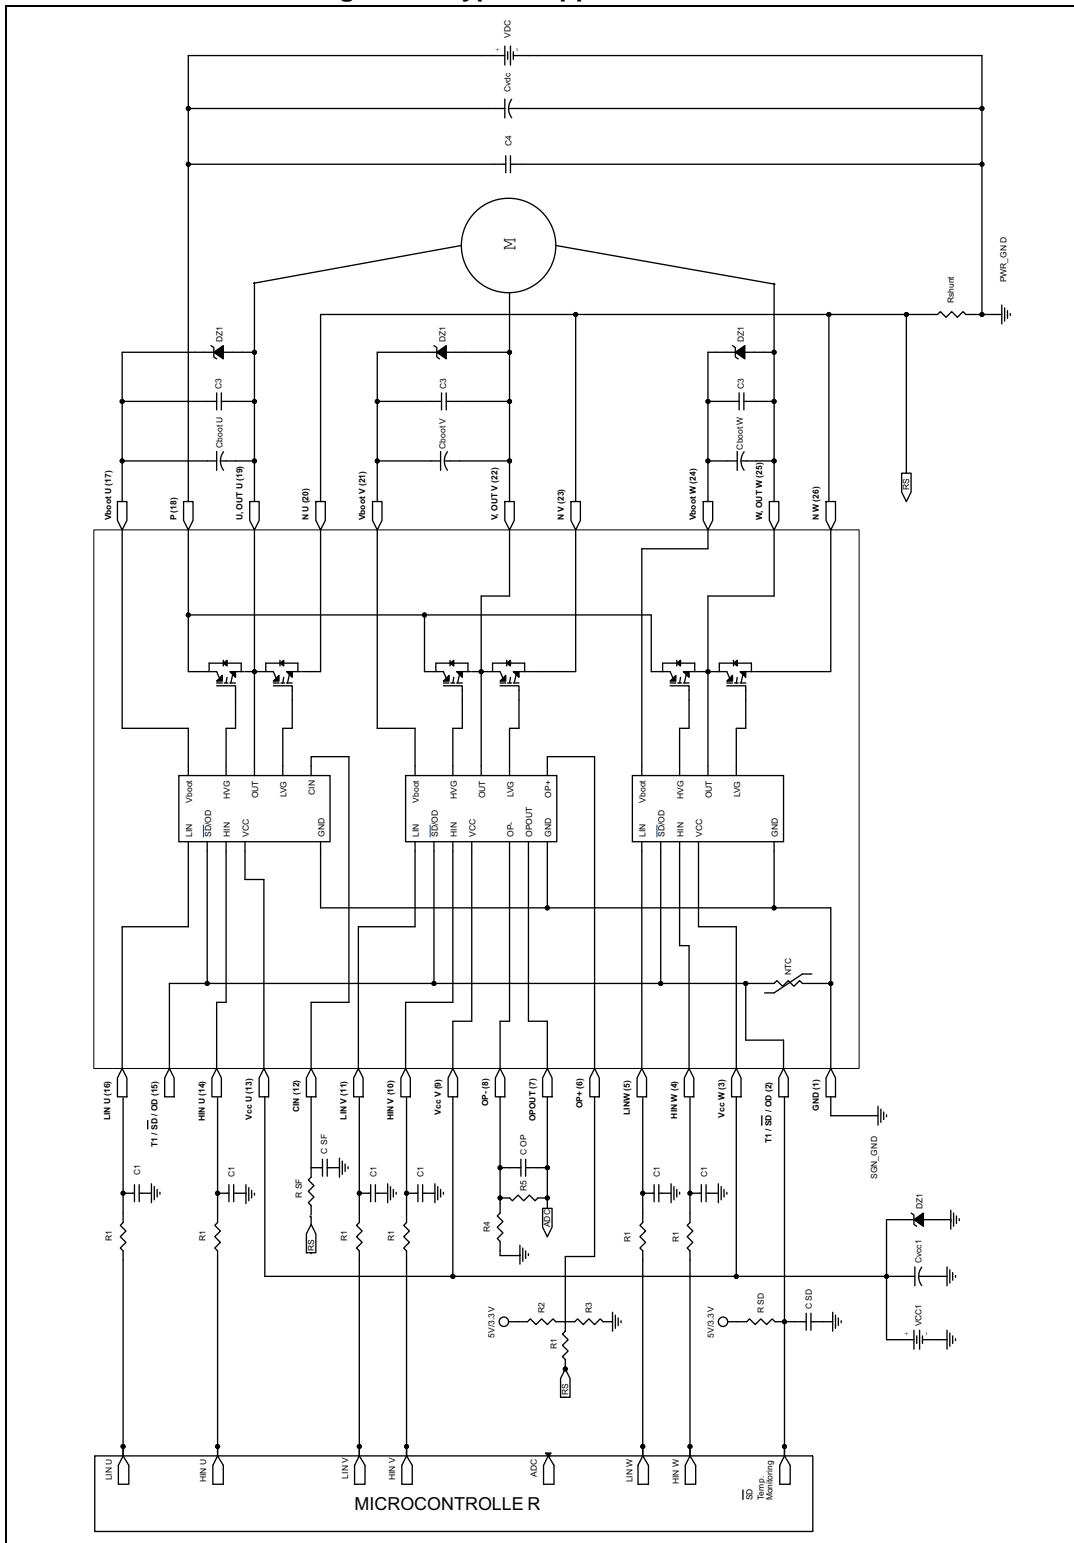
VDC
Cvdc
C4
M
PWR_GND
Rshunt
DZ1
C3
Cboot U
DZ1
C3
Cboot V
DZ1
C3
Cboot W
RS
Vboot U (17)
P (18)
U, OUT U (19)
N U (20)
Vboot V (21)
V, OUT V (22)
N V (23)
Vboot W (24)
W, OUT W (25)
N W (26)
Vboot HVG OUT LVG CIN
LIN $\overline{SD}$/OD HIN VCC GND
Vboot HVG OUT LVG OP+
LIN $\overline{SD}$/OD HIN VCC OP- OPOUT GND
Vboot HVG OUT LVG
LIN $\overline{SD}$/OD HIN VCC GND
NTC
LIN U (16)
T1 / $\overline{SD}$ / OD (15)
HIN U (14)
Vcc U (13)
CIN (12)
LIN V (11)
HIN V (10)
Vcc V (9)
OP- (8)
OPOUT (7)
OP+ (6)
LINW (5)
HIN W (4)
Vcc W (3)
T1 / $\overline{SD}$ / OD (2)
GND (1)
SGN_GND
C1
C1
C SF
R SF
RS
C1
C1
C OP
R5
R4
ADC
C1
C1
R1
R1
R1
R1
R1
R1
DZ1
Cvcc1
VCC1
5V/3.3V
R2
R3
R1
RS
5V/3.3V
R SD
C SD
LIN U
HIN U
LIN V
HIN V
ADC
LIN W
HIN W
$\overline{SD}$
Temp. Monitoring
MICROCONTROLLE R